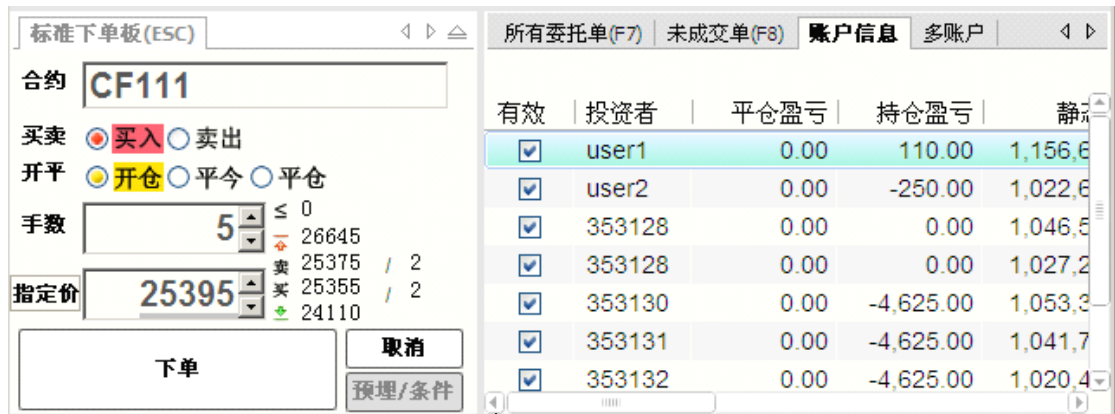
标准下单板(ESC)

合约 CF111

买卖 买入 卖出

开平 开仓 平今 平仓

手数 5

≤ 0
涨 26645
卖 25375 / 2
买 25355 / 2
跌 24110

指定价 25395

下单

取消

预埋/条件

所有委托单(F7) | 未成交单(F8) | 账户信息 | 多账户

| 有效 | 投资者 | 平仓盈亏 | 持仓盈亏 | 静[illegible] |
|---|---|---|---|---|
| ☑ | user1 | 0.00 | 110.00 | 1,156,6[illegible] |
| ☑ | user2 | 0.00 | -250.00 | 1,022,6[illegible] |
| ☑ | 353128 | 0.00 | 0.00 | 1,046,5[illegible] |
| ☑ | 353128 | 0.00 | 0.00 | 1,027,2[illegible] |
| ☑ | 353130 | 0.00 | -4,625.00 | 1,053,3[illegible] |
| ☑ | 353131 | 0.00 | -4,625.00 | 1,041,7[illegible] |
| ☑ | 353132 | 0.00 | -4,625.00 | 1,020,4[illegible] |